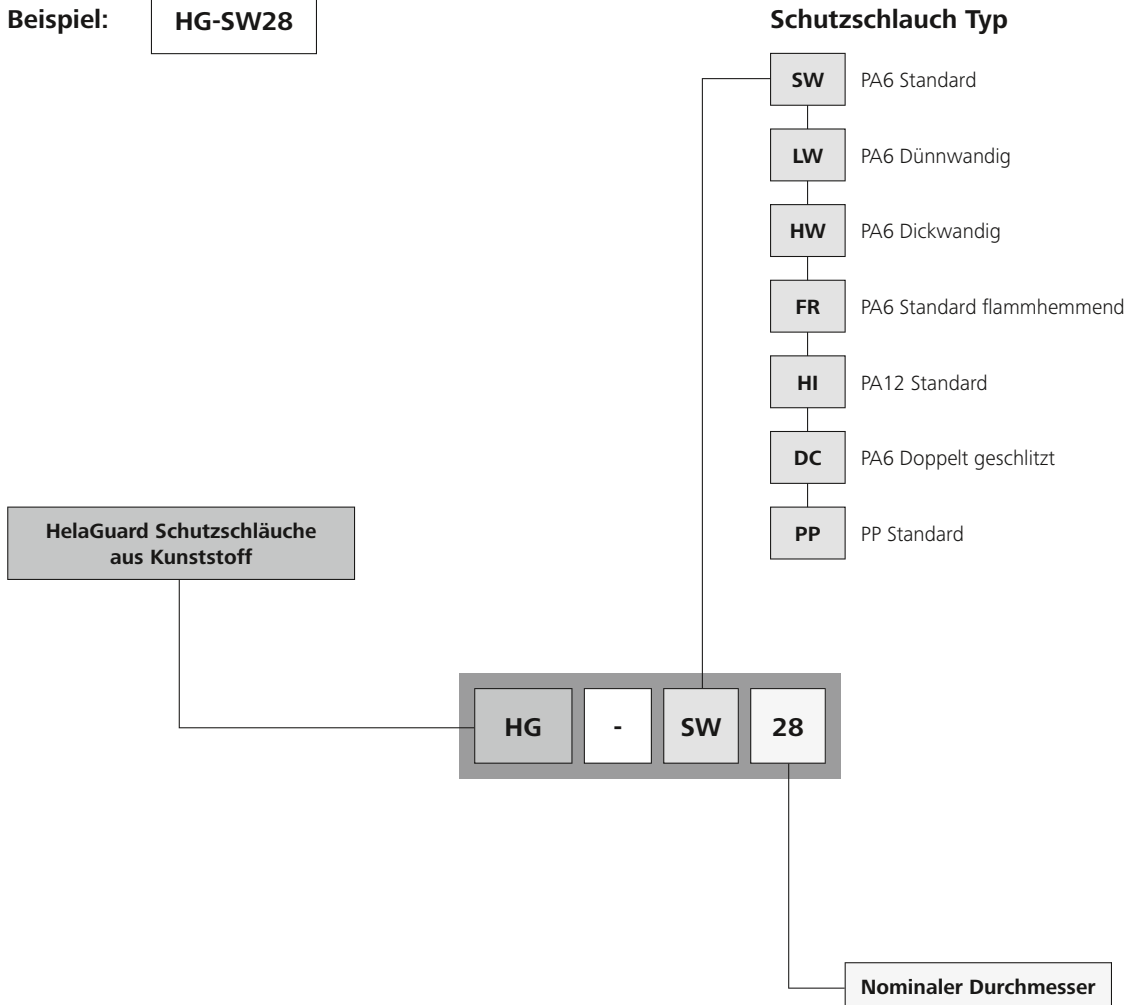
Beispiel: HG-SW28

Schutzschlauch Typ

SW PA6 Standard

LW PA6 Dünnwandig

HW PA6 Dickwandig

FR PA6 Standard flammhemmend

HI PA12 Standard

DC PA6 Doppelt geschlitzt

PP PP Standard

HelaGuard Schutzschläuche aus Kunststoff

HG - SW 28

Nominaler Durchmesser